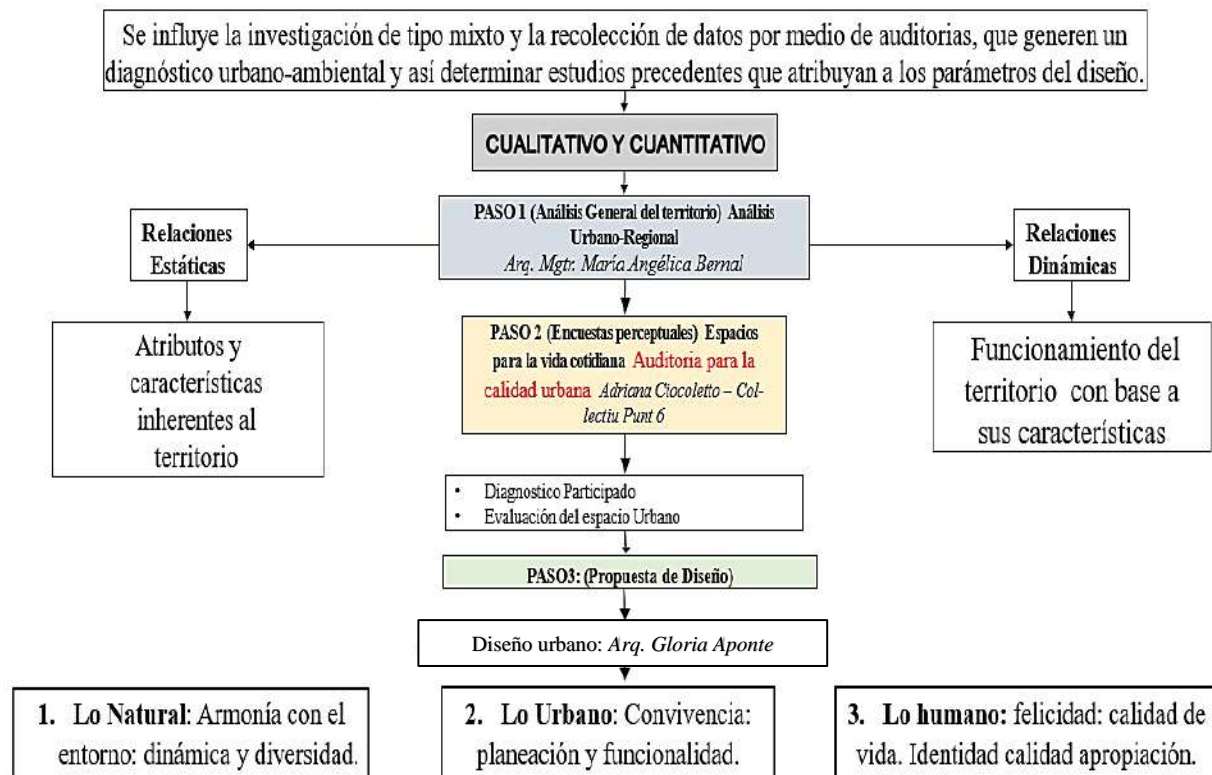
Se influye la investigación de tipo mixto y la recolección de datos por medio de auditorias, que generen un diagnóstico urbano-ambiental y así determinar estudios precedentes que atribuyan a los parámetros del diseño.

CUALITATIVO Y CUANTITATIVO

PASO 1 (Análisis General del territorio) Análisis Urbano-Regional
Arq. Mgtr. María Angélica Bernal

Relaciones Estáticas

Atributos y características inherentes al territorio

Relaciones Dinámicas

Funcionamiento del territorio con base a sus características

PASO 2 (Encuestas perceptuales) Espacios para la vida cotidiana Auditoria para la calidad urbana Adriana Ciocoletto – Collectiu Punt 6

• Diagnostico Participado
• Evaluación del espacio Urbano

PASO3: (Propuesta de Diseño)

Diseño urbano: Arq. Gloria Aponte

1. Lo Natural: Armonía con el entorno: dinámica y diversidad.

2. Lo Urbano: Convivencia: planeación y funcionalidad.

3. Lo humano: felicidad: calidad de vida. Identidad calidad apropiación.